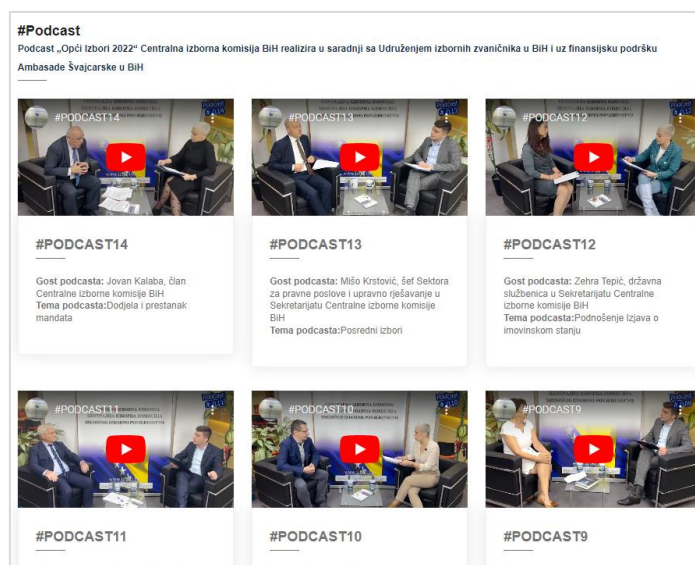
#Podcast

Podcast „Opći Izbori 2022“ Centralna izborna komisija BiH realizira u saradnji sa Udruženjem izbornih zvaničnika u BiH i uz finansijsku podršku Ambasade Švajcarske u BiH

#PODCAST14

#PODCAST14

Gost podcasta: Jovan Kalaba, član Centralne izborne komisije BiH
Tema podcasta:Dodjela i prestanak mandata

#PODCAST13

#PODCAST13

Gost podcasta: Mišo Krstović, šef Sektora za pravne poslove i upravno rješavanje u Sekretarijatu Centralne izborne komisije BiH
Tema podcasta:Posredni izbori

#PODCAST12

#PODCAST12

Gost podcasta: Zehra Tepić, državna službenica u Sekretarijatu Centralne izborne komisije BiH
Tema podcasta:Podnošenje Izjava o imovinskom stanju

#PODCAST11

#PODCAST11

#PODCAST10

#PODCAST10

#PODCAST9

#PODCAST9